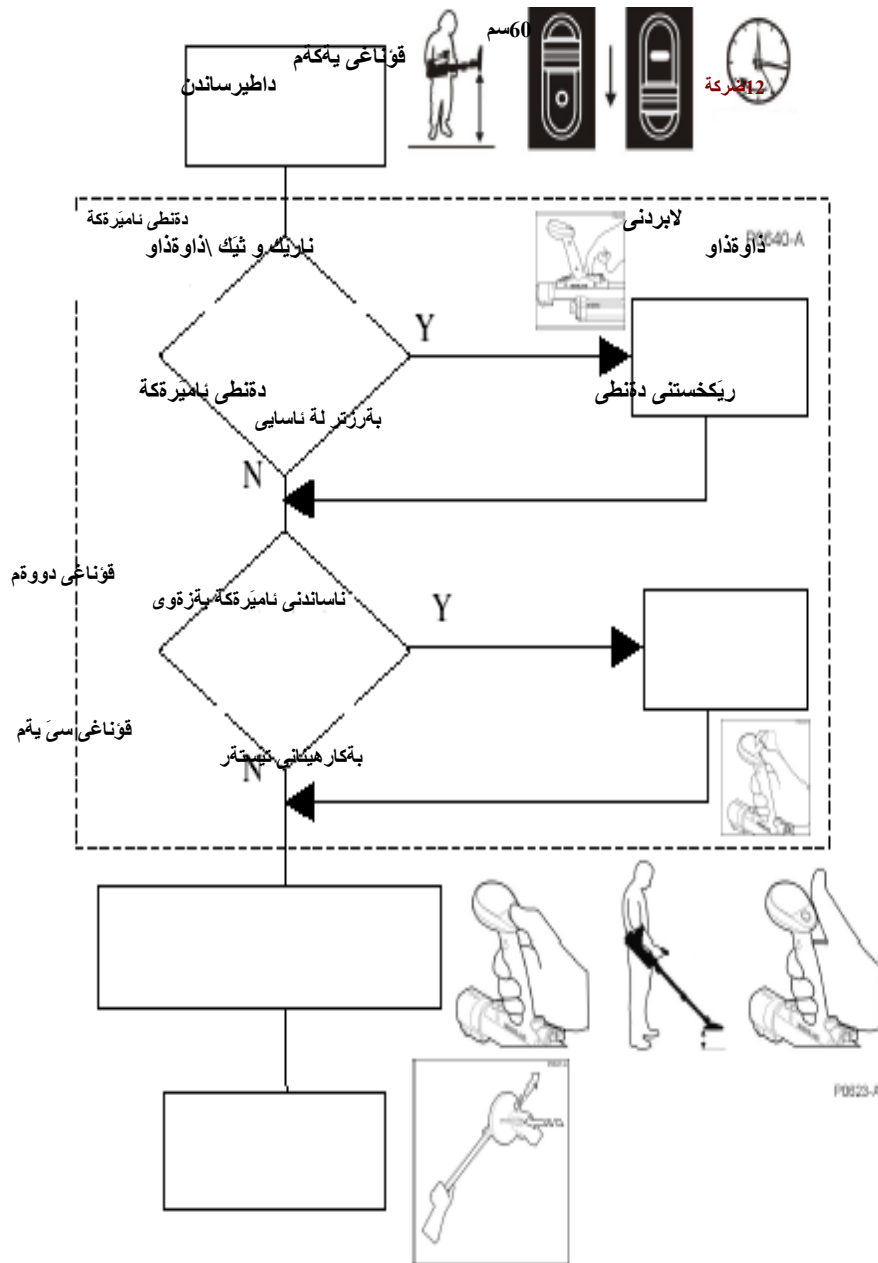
60سم
قۆناغی یەکەم
داطیرساندن
12ضرکة
دةنطی ئامێرةکة
ئاریک و ثێک \ذاوةذاو
لابردنی
ذاوةذاو
P0640-A
Y
دةنطی ئامێرةکة
بةرزتر لة ئاسایی
ڕێکخستنی دةنطی
N
قۆناغی دووةم
ئاساندنی ئامێرةکة بةزةوی
Y
قۆناغی سێ یةم
بةکارهێنانی ئیستةر
N
P0623-A